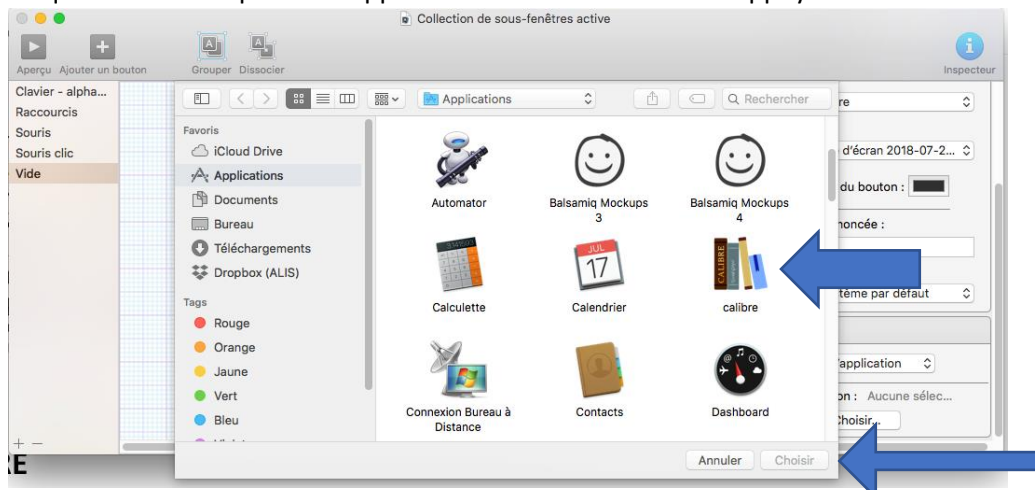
Collection de sous-fenêtres active

Aperçu Ajouter un bouton Grouper Dissocier Inspecteur

Clavier - alpha...
Raccourcis
Souris
Souris clic
Vide

Applications
Rechercher

Favoris
iCloud Drive
Applications
Documents
Bureau
Téléchargements
Dropbox (ALIS)

Tags
Rouge
Orange
Jaune
Vert
Bleu

Automator
Balsamiq Mockups 3
Balsamiq Mockups 4
Calculette
Calendrier
calibre
Connexion Bureau à Distance
Contacts
Dashboard

JUL
17

re
d'écran 2018-07-2...
du bouton :
noncée :
tème par défaut
'application
n : Aucune sélec...
hoisir...

Annuler Choisir

RE